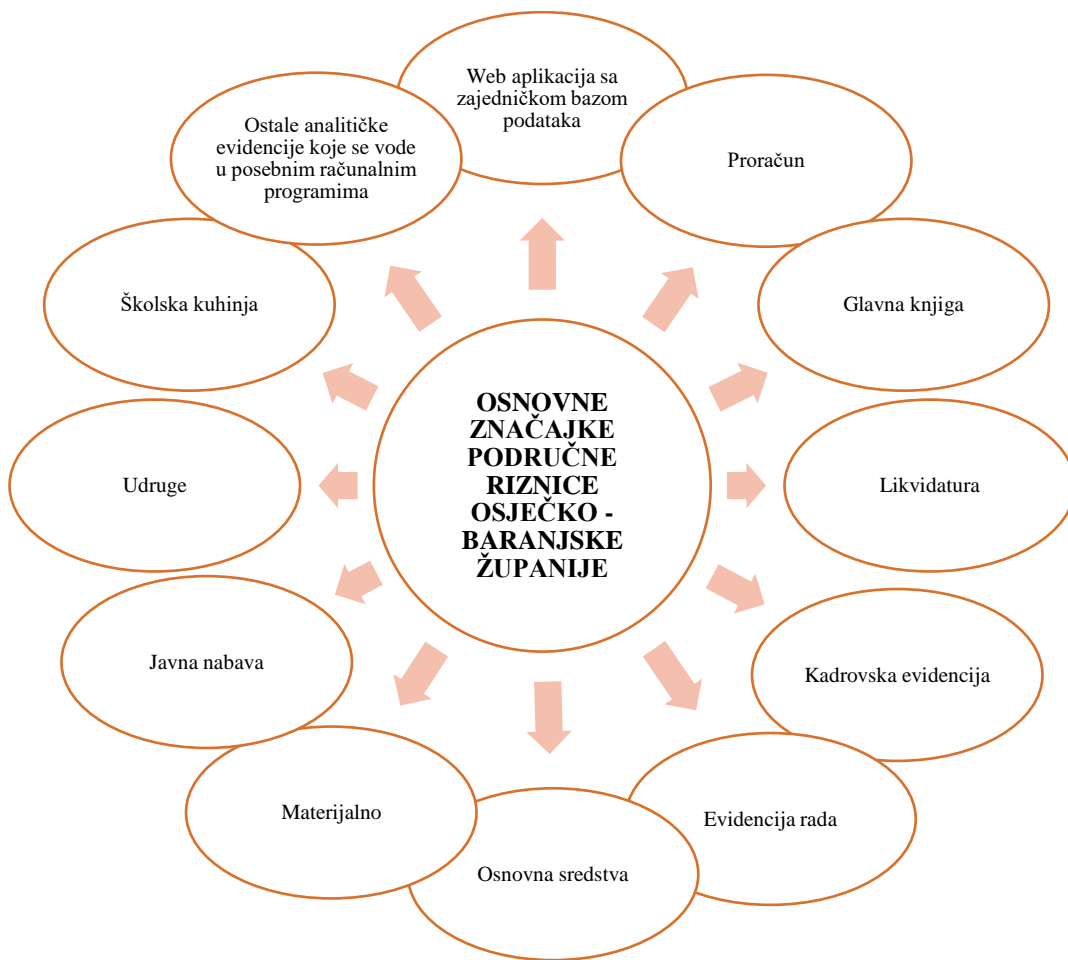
OSNOVNE ZNAČAJKE PODRUČNE RIZNICE OSJEČKO - BARANJSKE ŽUPANIJE

Web aplikacija sa zajedničkom bazom podataka

Proračun

Glavna knjiga

Likvidatura

Kadrovska evidencija

Evidencija rada

Osnovna sredstva

Materijalno

Javna nabava

Udruge

Školska kuhinja

Ostale analitičke evidencije koje se vode u posebnim računalnim programima